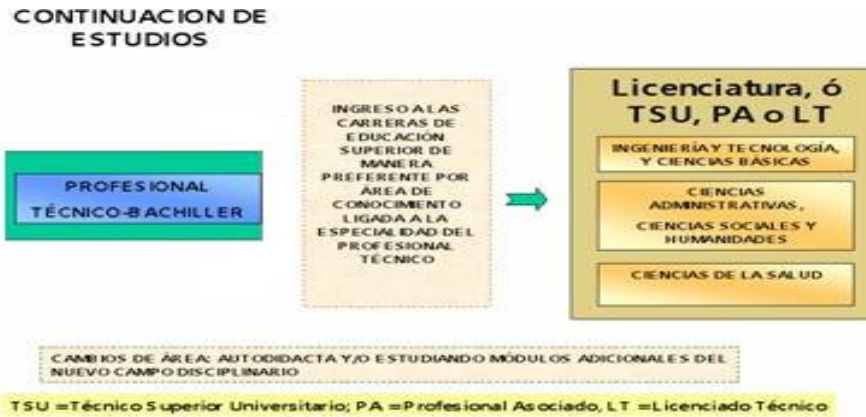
CONTINUACION DE ESTUDIOS

PROFESIONAL TÉCNICO-BACHILLER

INGRESO A LAS CARRERAS DE EDUCACIÓN SUPERIOR DE MANERA PREFERENTE POR ÁREA DE CONOCIMIENTO LIGADA A LA ESPECIALIDAD DEL PROFESIONAL TÉCNICO

Licenciatura, ó TSU, PA o LT

INGENIERÍA Y TECNOLOGÍA, Y CIENCIAS BÁSICAS

CIENCIAS ADMINISTRATIVAS, CIENCIAS SOCIALES Y HUMANIDADES

CIENCIAS DE LA SALUD

CAMBIOS DE ÁREA: AUTODIDACTA Y/O ESTUDIANDO MÓDULOS ADICIONALES DEL NUEVO CAMPO DISCIPLINARIO

TSU =Técnico Superior Universitario; PA =Profesional Asociado, LT =Licenciado Técnico